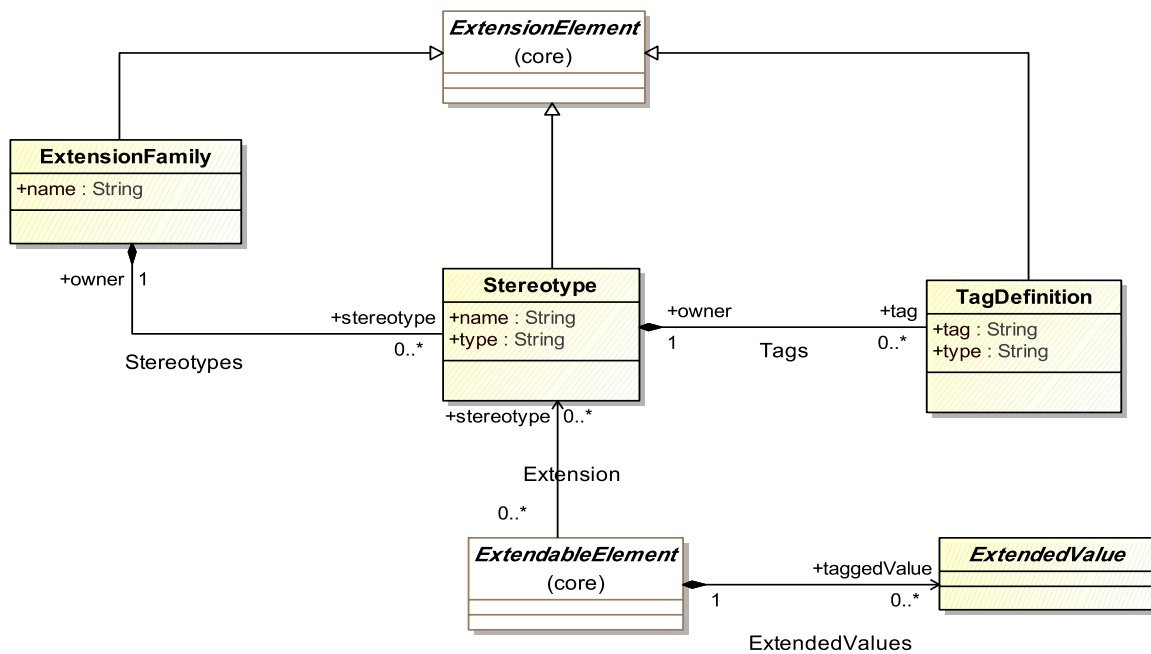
ExtensionElement
(core)

ExtensionFamily
+name : String

+owner 1

Stereotypes

+stereotype
0..*

Stereotype
+name : String
+type : String

+owner
1

Tags

+tag
0..*

TagDefinition
+tag : String
+type : String

+stereotype 0..*

Extension

0..*

ExtendableElement
(core)

1

+taggedValue
0..*

ExtendedValue

ExtendedValues